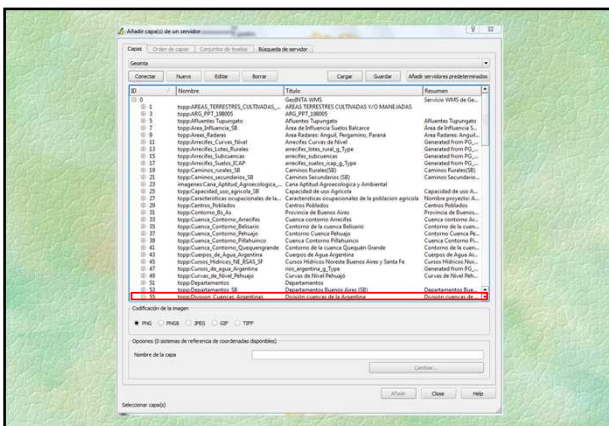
Añadir capa(s) de un servidor

Capas | Orden de capas | Conjuntos de teselas | Búsqueda de servidor

Geonta

Conectar | Nuevo | Editar | Borrar | Cargar | Guardar | Añadir servidores predeterminados

| ID | Nombre | Título | Resumen |
|---|---|---|---|
| 0 | | GeoINTA WMS | Servicio WMS de Ge... |
| 1 | topp:AREAS_TERRESTRES_CULTIVADAS_... | AREAS TERRESTRES CULTIVADAS Y/O MANEJADAS | |
| 3 | topp:ARG_PPT_198005 | ARG_PPT_198005 | |
| 5 | topp:Afluentes_Tupungato | Afluentes Tupungato | Afluentes Tupungato |
| 7 | topp:Area_Influencia_SB | Área de Influencia Suelos Balcarce | Área de Influencia S... |
| 9 | topp:Areas_Radares | Área Radares: Anguil, Pergamino, Paraná | Área Radares: Anguil... |
| 11 | topp:Arrecifes_Curvas_Nivel | Arrecifes Curvas de Nivel | Generated from PG_... |
| 13 | topp:Arrecifes_Lotes_Rurales | arrecifes_lotes_rural_g_Type | Generated from PG_... |
| 15 | topp:Arrecifes_Subcuencas | arrecifes_subcuencas | Generated from PG_... |
| 17 | topp:Arrecifes_Suelos_ICAP | arrecifes_suelos_icap_g_Type | Generated from PG_... |
| 19 | topp:Caminos_rurales_SB | Caminos Rurales(SB) | Caminos Rurales(SB) |
| 21 | topp:Caminos_secundarios_SB | Caminos Secundarios (SB) | Caminos Secundario... |
| 23 | imagenes:Cana_Aptitud_Agroecologica_... | Caña Aptitud Agroecologica y Ambiental | |
| 25 | topp:Capacidad_uso_agricola_SB | Capacidad de uso Agricola | Capacidad de uso A... |
| 27 | topp:Caracteristicas ocupacionales de la... | Caracteristicas ocupacionales de la poblacion agricola | Nombre proyecto: A... |
| 29 | topp:Centros_Poblados | Centros Poblados | Centros Poblados |
| 31 | topp:Contorno_Bs_As | Provincia de Buenos Aires | Provincia de Buenos... |
| 33 | topp:Cuenca_Contorno_Arrecifes | Cuenca contorno Arrecifes | Cuenca contorno Ar... |
| 35 | topp:Cuenca_Contorno_Belisario | Contorno de la cuenca Belisario | Contorno de la cuen... |
| 37 | topp:Cuenca_Contorno_Pehuajo | Contorno Cuenca Pehuajo | Contorno Cuenca Pe... |
| 39 | topp:Cuenca_Contorno_Pillahuinco | Cuenca Contorno Pillahuinco | Cuenca Contorno Pi... |
| 41 | topp:Cuenca_Contorno_Quequengrande | Contorno de la cuenca Quequén Grande | Contorno de la cuen... |
| 43 | topp:Cuerpos_de_Agua_Argentina | Cuerpos de Agua Argentina | Cuerpos de Agua Ar... |
| 45 | topp:Cursos_Hidricos_NE_BSAS_SF | Cursos Hídricos Noreste Buenos Aires y Santa Fe | Cursos Hídricos Nor... |
| 47 | topp:Cursos_de_agua_Argentina | rios_argentina_g_Type | Generated from PG_... |
| 49 | topp:Curvas_de_Nivel_Pehuajo | Curvas de Nivel Pehuajo | Curvas de Nivel Peh... |
| 51 | topp:Departamentos | Departamentos | |
| 53 | topp:Departamentos_SB | Departamentos Buenos Aires (SB) | Departamentos Bue... |
| 55 | topp:Division_Cuencas_Argentinas | División cuencas de la Argentina | División cuencas de ... |

Codificación de la imagen

PNG PNG8 JPEG GIF TIFF

Opciones (0 sistemas de referencia de coordenadas disponibles)

Nombre de la capa

Cambiar...

Añadir | Close | Help

Seleccionar capa(s)